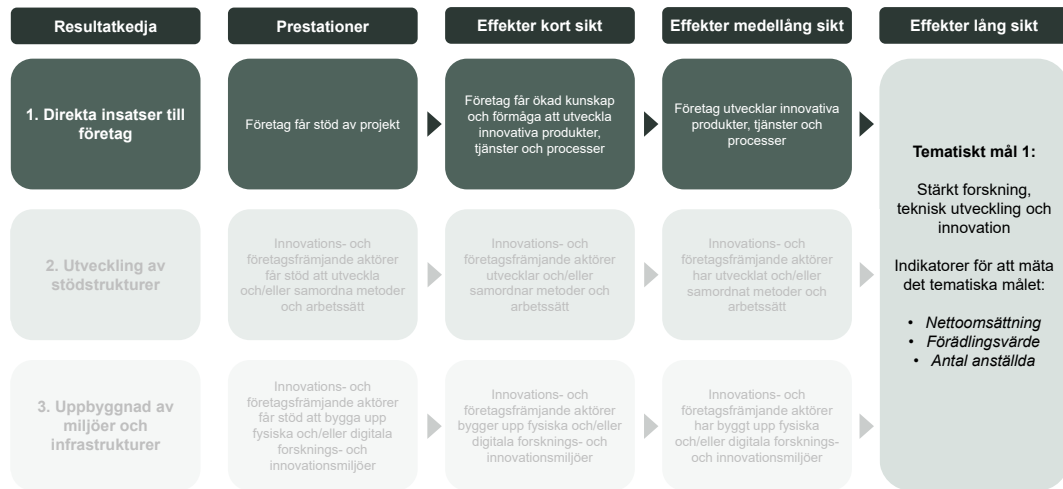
Resultatkedja

Prestationer

Effekter kort sikt

Effekter medellång sikt

Effekter lång sikt

1. Direkta insatser till företag

Företag får stöd av projekt

Företag får ökad kunskap och förmåga att utveckla innovativa produkter, tjänster och processer

Företag utvecklar innovativa produkter, tjänster och processer

2. Utveckling av stödstrukturer

Innovations- och företagsfrämjande aktörer får stöd att utveckla och/eller samordna metoder och arbetssätt

Innovations- och företagsfrämjande aktörer utvecklar och/eller samordnar metoder och arbetssätt

Innovations- och företagsfrämjande aktörer har utvecklat och/eller samordnat metoder och arbetssätt

3. Uppbyggnad av miljöer och infrastrukturer

Innovations- och företagsfrämjande aktörer får stöd att bygga upp fysiska och/eller digitala forsknings- och innovationsmiljöer

Innovations- och företagsfrämjande aktörer bygger upp fysiska och/eller digitala forsknings- och innovationsmiljöer

Innovations- och företagsfrämjande aktörer har byggt upp fysiska och/eller digitala forsknings- och innovationsmiljöer

Tematiskt mål 1:

Stärkt forskning, teknisk utveckling och innovation

Indikatorer för att mäta det tematiska målet:

• Nettoomsättning
• Förädlingsvärde
• Antal anställda